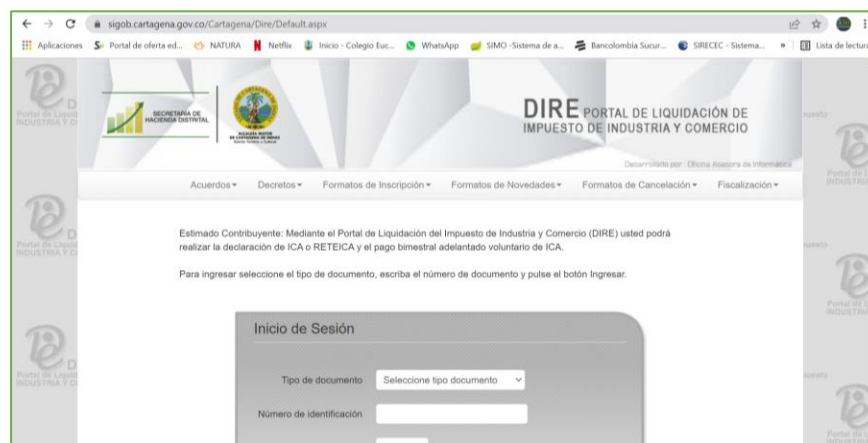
sigob.cartagena.gov.co/Cartagena/Dire/Default.aspx

Aplicaciones Portal de oferta ed... NATURA Netflix Inicio - Colegio Euc... WhatsApp SIMO -Sistema de a... Bancolombia Sucur... SIRECEC - Sistema... » Lista de lectura

SECRETARÍA DE HACIENDA DISTRITAL

ALCALDÍA MAYOR DE CARTAGENA DE INDIAS

DIRE PORTAL DE LIQUIDACIÓN DE IMPUESTO DE INDUSTRIA Y COMERCIO

Desarrollado por: Oficina Asesora de Informática

Acuerdos ▾ Decretos ▾ Formatos de Inscripción ▾ Formatos de Novedades ▾ Formatos de Cancelación ▾ Fiscalización ▾

Estimado Contribuyente: Mediante el Portal de Liquidación del Impuesto de Industria y Comercio (DIRE) usted podrá realizar la declaración de ICA o RETEICA y el pago bimestral adelantado voluntario de ICA.

Para ingresar seleccione el tipo de documento, escriba el número de documento y pulse el botón Ingresar.

Inicio de Sesión

Tipo de documento Seleccione tipo documento

Número de identificación